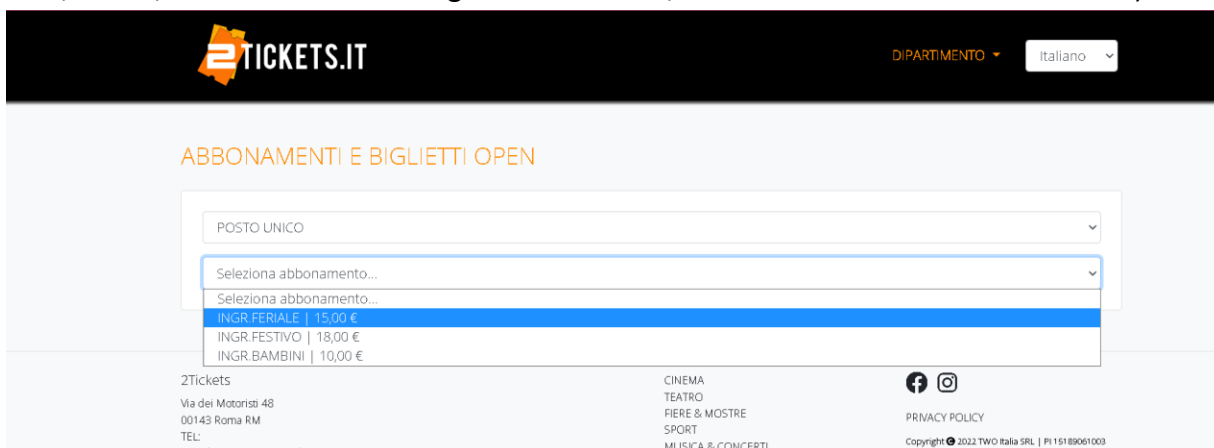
2TICKETS.IT

DIPARTIMENTO

Italiano

ABBONAMENTI E BIGLIETTI OPEN

POSTO UNICO

Seleziona abbonamento...

Seleziona abbonamento...
INGR.FERIALE | 15,00 €
INGR.FESTIVO | 18,00 €
INGR.BAMBINI | 10,00 €

2Tickets
Via dei Motoristi 48
00143 Roma RM
TEL:

CINEMA
TEATRO
FIERE & MOSTRE
SPORT
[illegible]

PRIVACY POLICY

Copyright © 2022 TWO Italia SRL | PI 15189061003